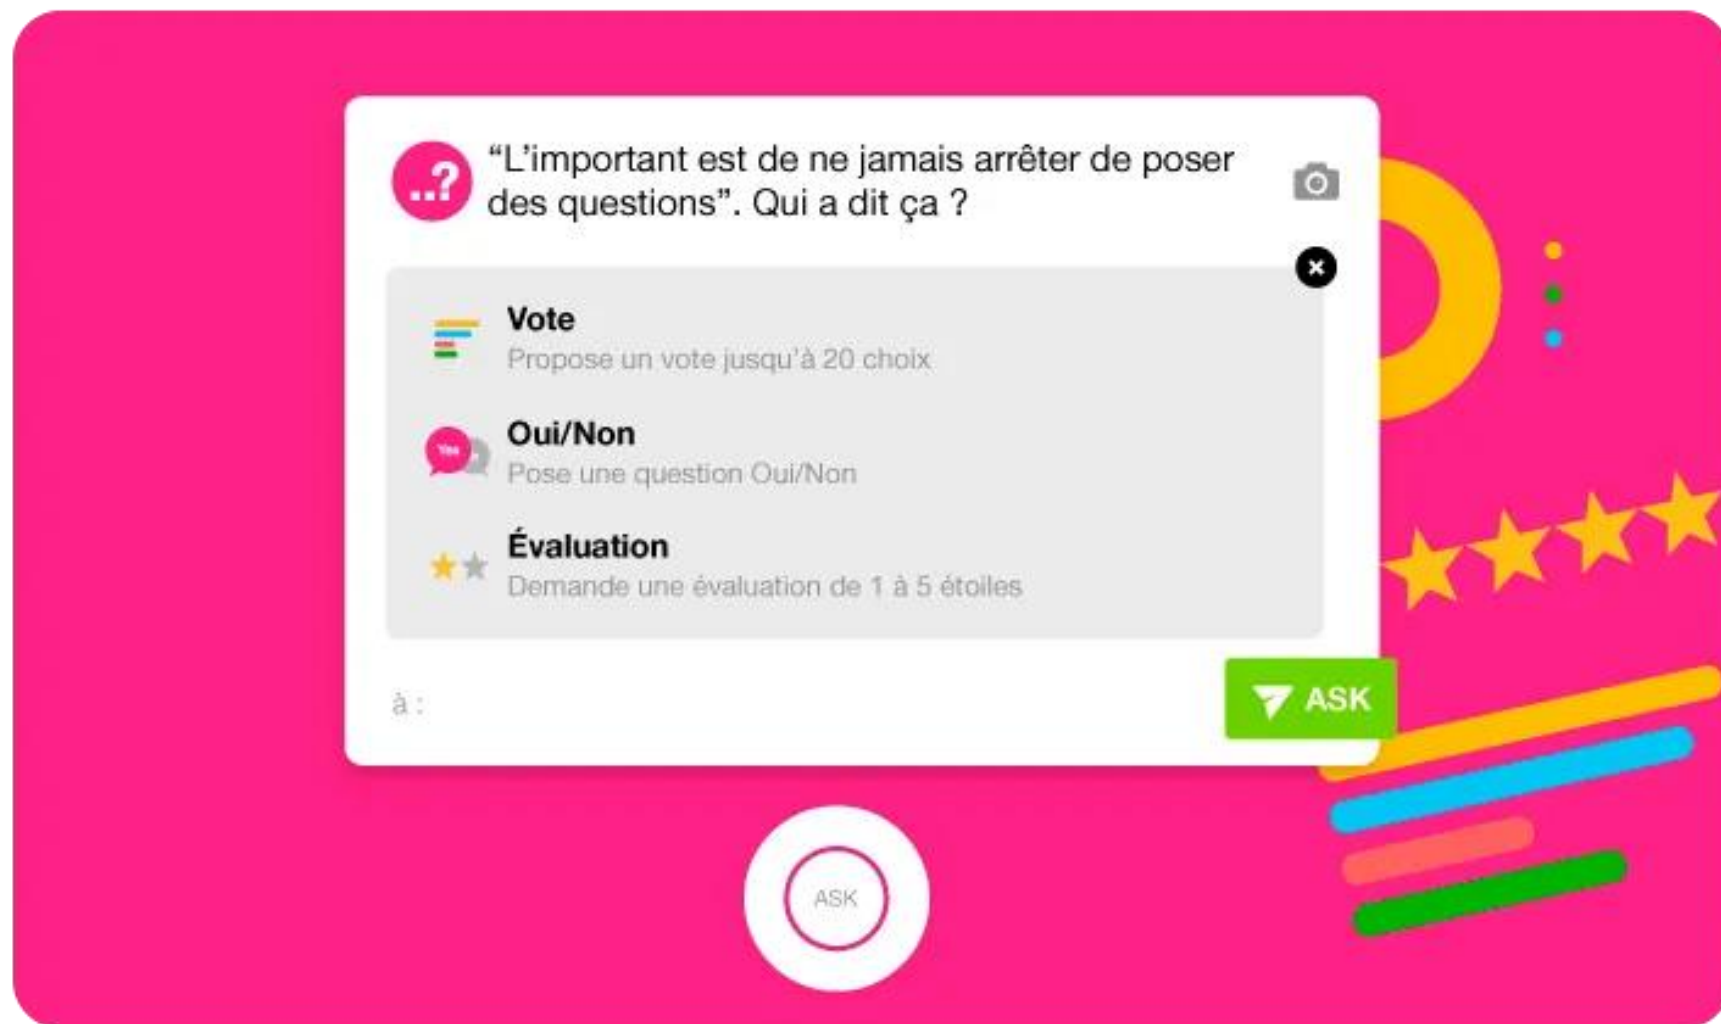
..?

"L'important est de ne jamais arrêter de poser des questions". Qui a dit ça ?

Vote
Propose un vote jusqu'à 20 choix

Oui/Non
Pose une question Oui/Non

Évaluation
Demande une évaluation de 1 à 5 étoiles

à :

ASK

ASK